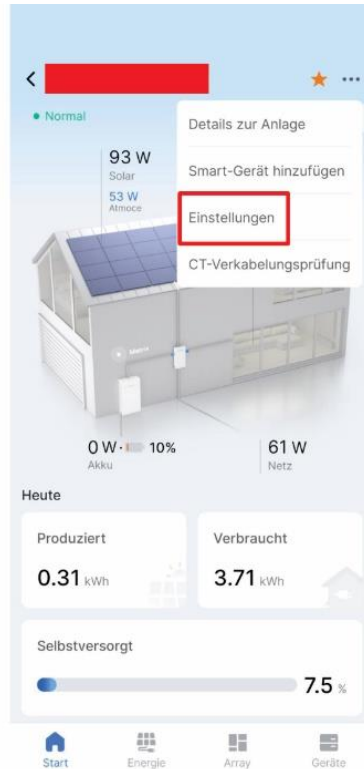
<

• Normal

Details zur Anlage

Smart-Gerät hinzufügen

Einstellungen

CT-Verkabelungsprüfung

93 W
Solar

53 W
Atmoce

0 W · 10%
Akku

61 W
Netz

Heute

Produziert
0.31 kWh

Verbraucht
3.71 kWh

Selbstversorgt
7.5 %

Start
Energie
Array
Geräte